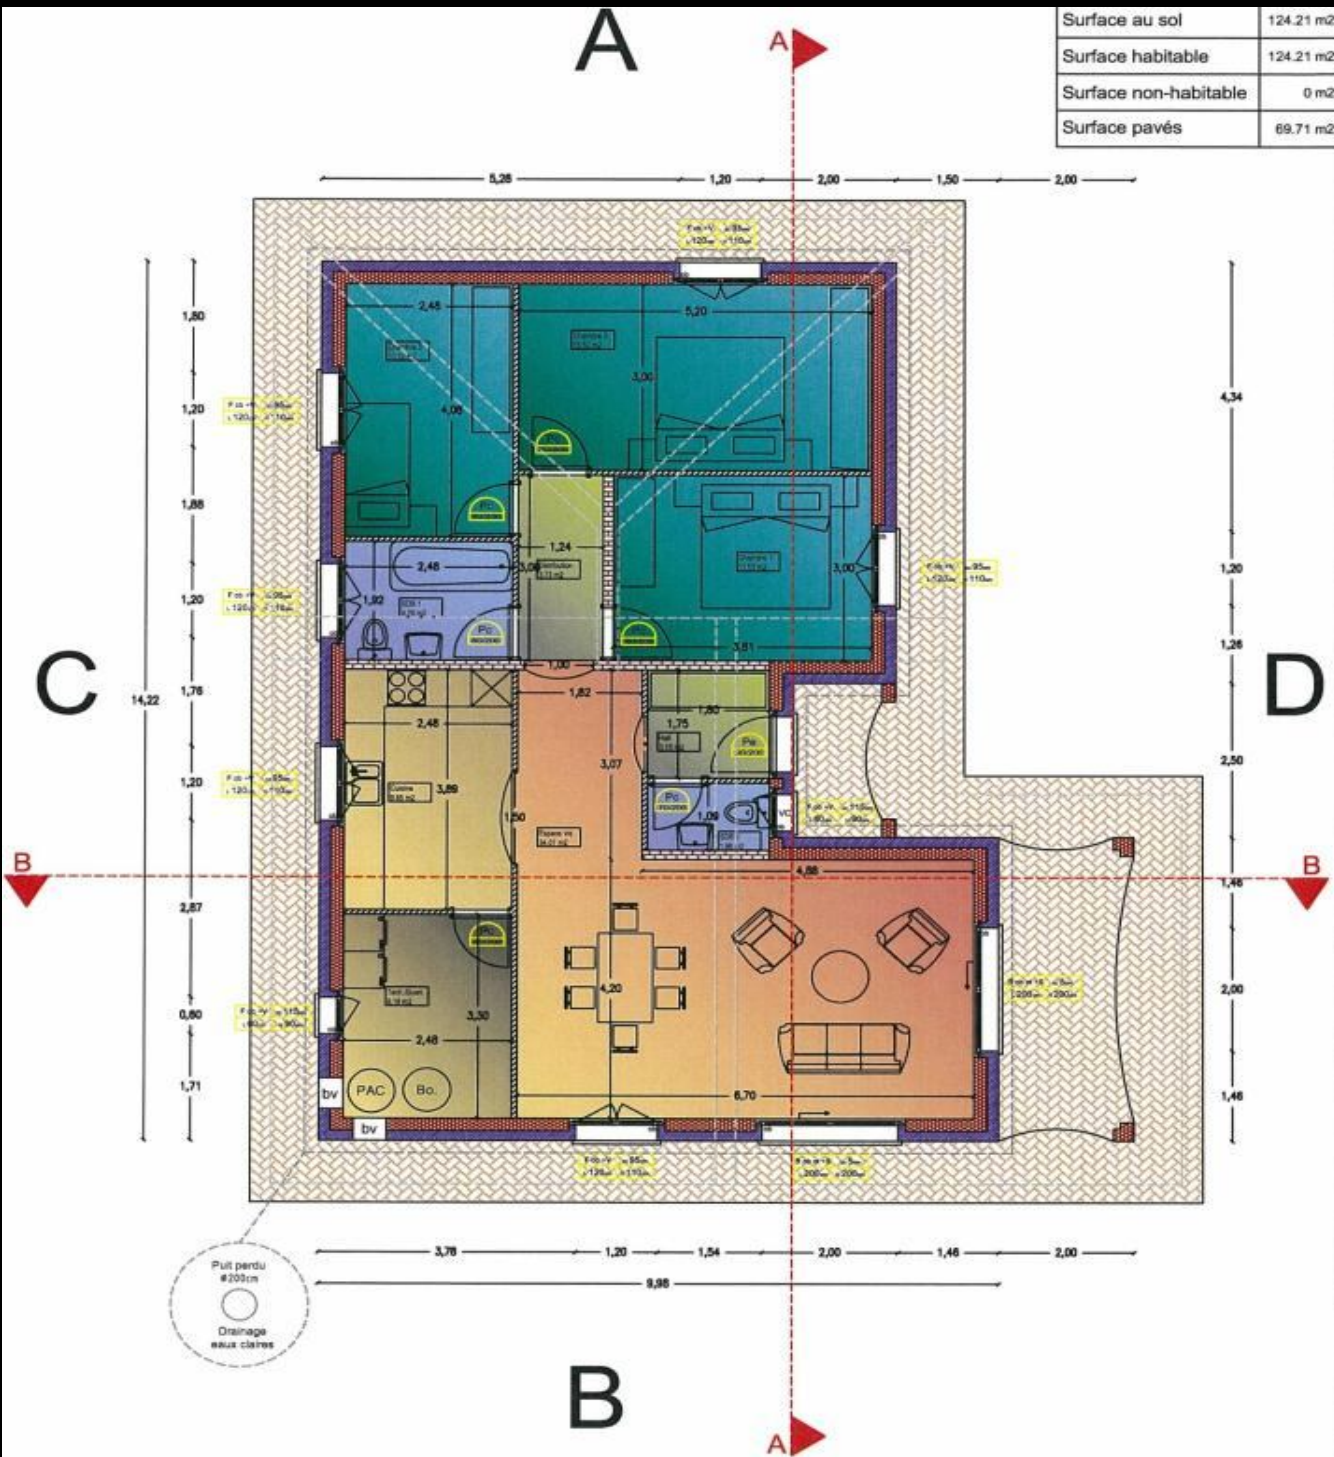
| Surface au sol | 124.21 m2 |
|---|---|
| Surface habitable | 124.21 m2 |
| Surface non-habitable | 0 m2 |
| Surface pavés | 69.71 m2 |

A

A

5,26 1,20 2,00 1,50 2,00

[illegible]

2,48 5,20

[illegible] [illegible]

3,00

4,06

1,80 1,20 1,88 1,20 1,76 1,20 2,87 0,80 1,71

14,22

4,34 1,20 1,26 2,50 1,46 2,00 1,46

Pc

Pc

1,24

2,48

3,06

1,92

Pc

Pc

3,00

3,81

C

D

1,00

1,82

1,80

1,75

Pe

2,48

3,07

Pc

3,89

1,50

1,06

vc

4,88

B

B

Pc

4,20

3,30

2,48

bv

PAC

Bo.

6,70

bv

3,76 1,20 1,54 2,00 1,46 2,00

9,98

Puit perdu
Ø200cm

Drainage
eaux claires

B

A